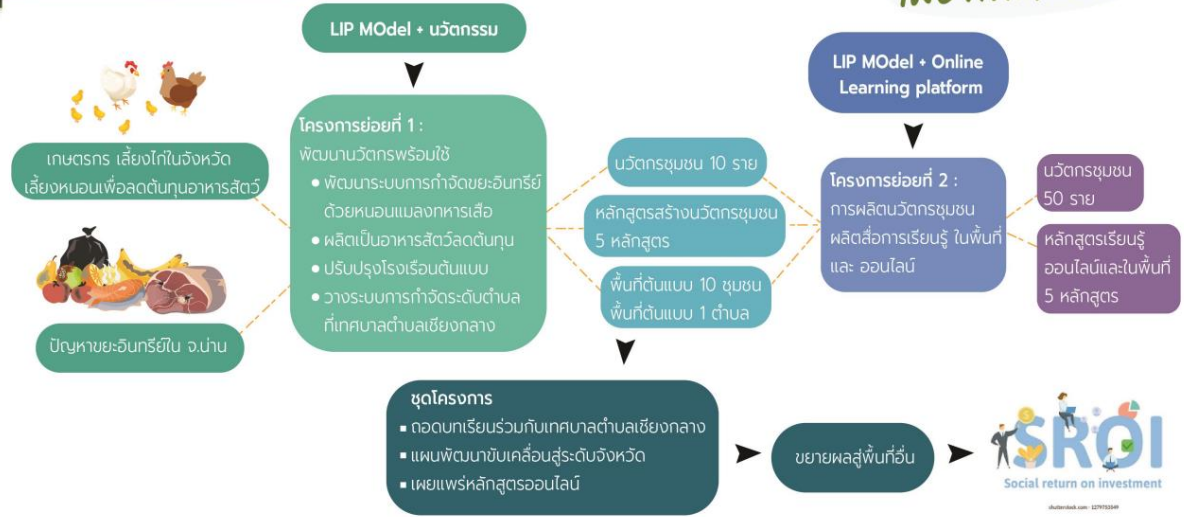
LIP MOdel + นวัตกรรม

LIP MOdel + Online Learning platform

เกษตรกร เลี้ยงไก่ในจังหวัด เลี้ยงหนอนเพื่อลดต้นทุนอาหารสัตว์

ปัญหาขยะอินทรีย์ใน จ.น่าน

โครงการย่อยที่ 1 :
พัฒนานวัตกรพร้อมใช้
• พัฒนาระบบการกำจัดขยะอินทรีย์ด้วยหนอนแมลงทหารเสือ
• ผลิตเป็นอาหารสัตว์ลดต้นทุน
• ปรับปรุงโรงเรือนต้นแบบ
• วางระบบการกำจัดระดับตำบล ที่เทศบาลตำบลเชียงกลาง

นวัตกรชุมชน 10 ราย

หลักสูตรสร้างนวัตกรชุมชน 5 หลักสูตร

พื้นที่ต้นแบบ 10 ชุมชน พื้นที่ต้นแบบ 1 ตำบล

โครงการย่อยที่ 2 :
การผลิตนวัตกรชุมชน ผลิตสื่อการเรียนรู้ ในพื้นที่ และ ออนไลน์

นวัตกรชุมชน 50 ราย

หลักสูตรเรียนรู้ออนไลน์และในพื้นที่ 5 หลักสูตร

ชุดโครงการ
• ถอดบทเรียนร่วมกับเทศบาลตำบลเชียงกลาง
• แผนพัฒนาขับเคลื่อนสู่ระดับจังหวัด
• เผยแพร่หลักสูตรออนไลน์

ขยายผลสู่พื้นที่อื่น

SROI
Social return on investment

shutterstock.com · 1279753549